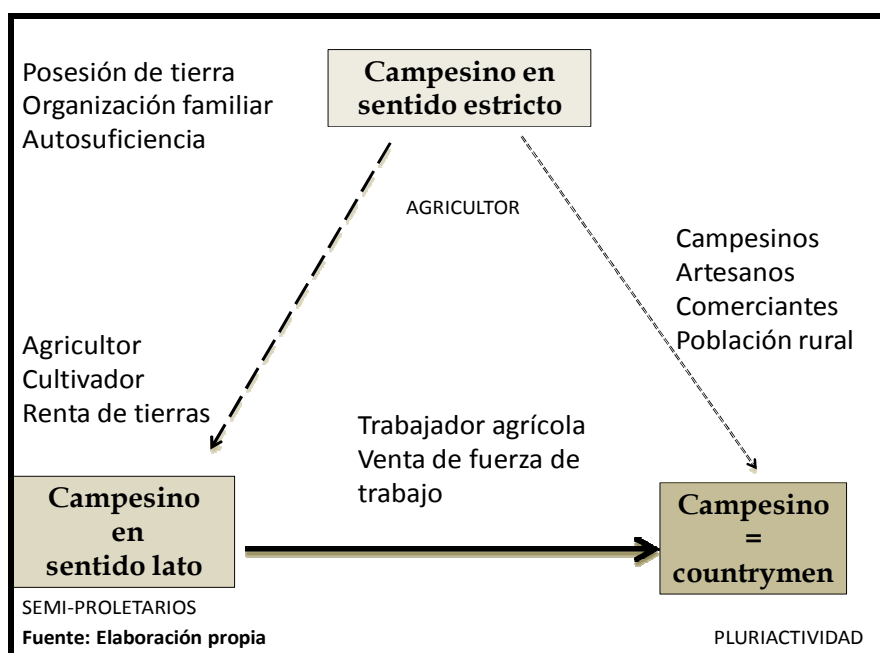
Posesión de tierra
Organización familiar
Autosuficiencia

Campesino en sentido estricto

AGRICULTOR

Campesinos
Artesanos
Comerciantes
Población rural

Agricultor
Cultivador
Renta de tierras

Trabajador agrícola
Venta de fuerza de trabajo

Campesino en sentido lato

Campesino = countrymen

SEMI-PROLETARIOS

Fuente: Elaboración propia

PLURIACTIVIDAD